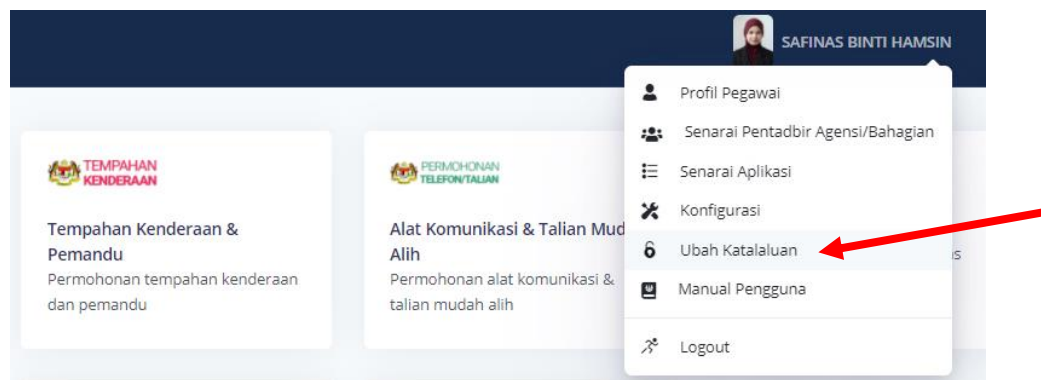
SAFINAS BINTI HAMSIN

Profil Pegawai
Senarai Pentadbir Agensi/Bahagian
Senarai Aplikasi
Konfigurasi
Ubah Katalaluan
Manual Pengguna
Logout

TEMPAHAN KENDERAAN

Tempahan Kenderaan & Pemandu
Permohonan tempahan kenderaan dan pemandu

PERMOHONAN TELEFON/TALIAN

Alat Komunikasi & Talian Mud Alih
Permohonan alat komunikasi & talian mudah alih

is